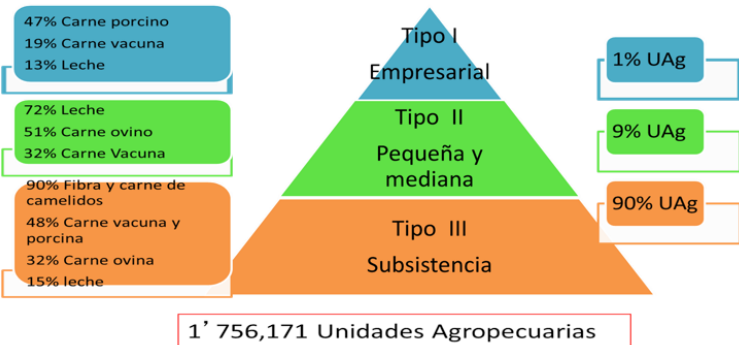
47% Carne porcino
19% Carne vacuna
13% Leche

Tipo I
Empresarial

1% UAg

72% Leche
51% Carne ovino
32% Carne Vacuna

Tipo II
Pequeña y mediana

9% UAg

90% Fibra y carne de camelidos
48% Carne vacuna y porcina
32% Carne ovina
15% leche

Tipo III
Subsistencia

90% UAg

1’ 756,171 Unidades Agropecuarias